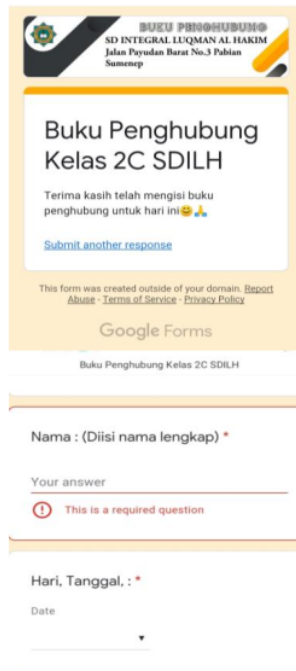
BUKU PENGHUBUNG
SD INTEGRAL LUQMAN AL HAKIM
Jalan Payudan Barat No.3 Pabian Sumenep

Buku Penghubung Kelas 2C SDILH

Terima kasih telah mengisi buku penghubung untuk hari ini😊🙏

Submit another response

This form was created outside of your domain. Report Abuse - Terms of Service - Privacy Policy

Google Forms

Buku Penghubung Kelas 2C SDILH

Nama : (Diisi nama lengkap) *

Your answer

This is a required question

Hari, Tanggal, : *

Date